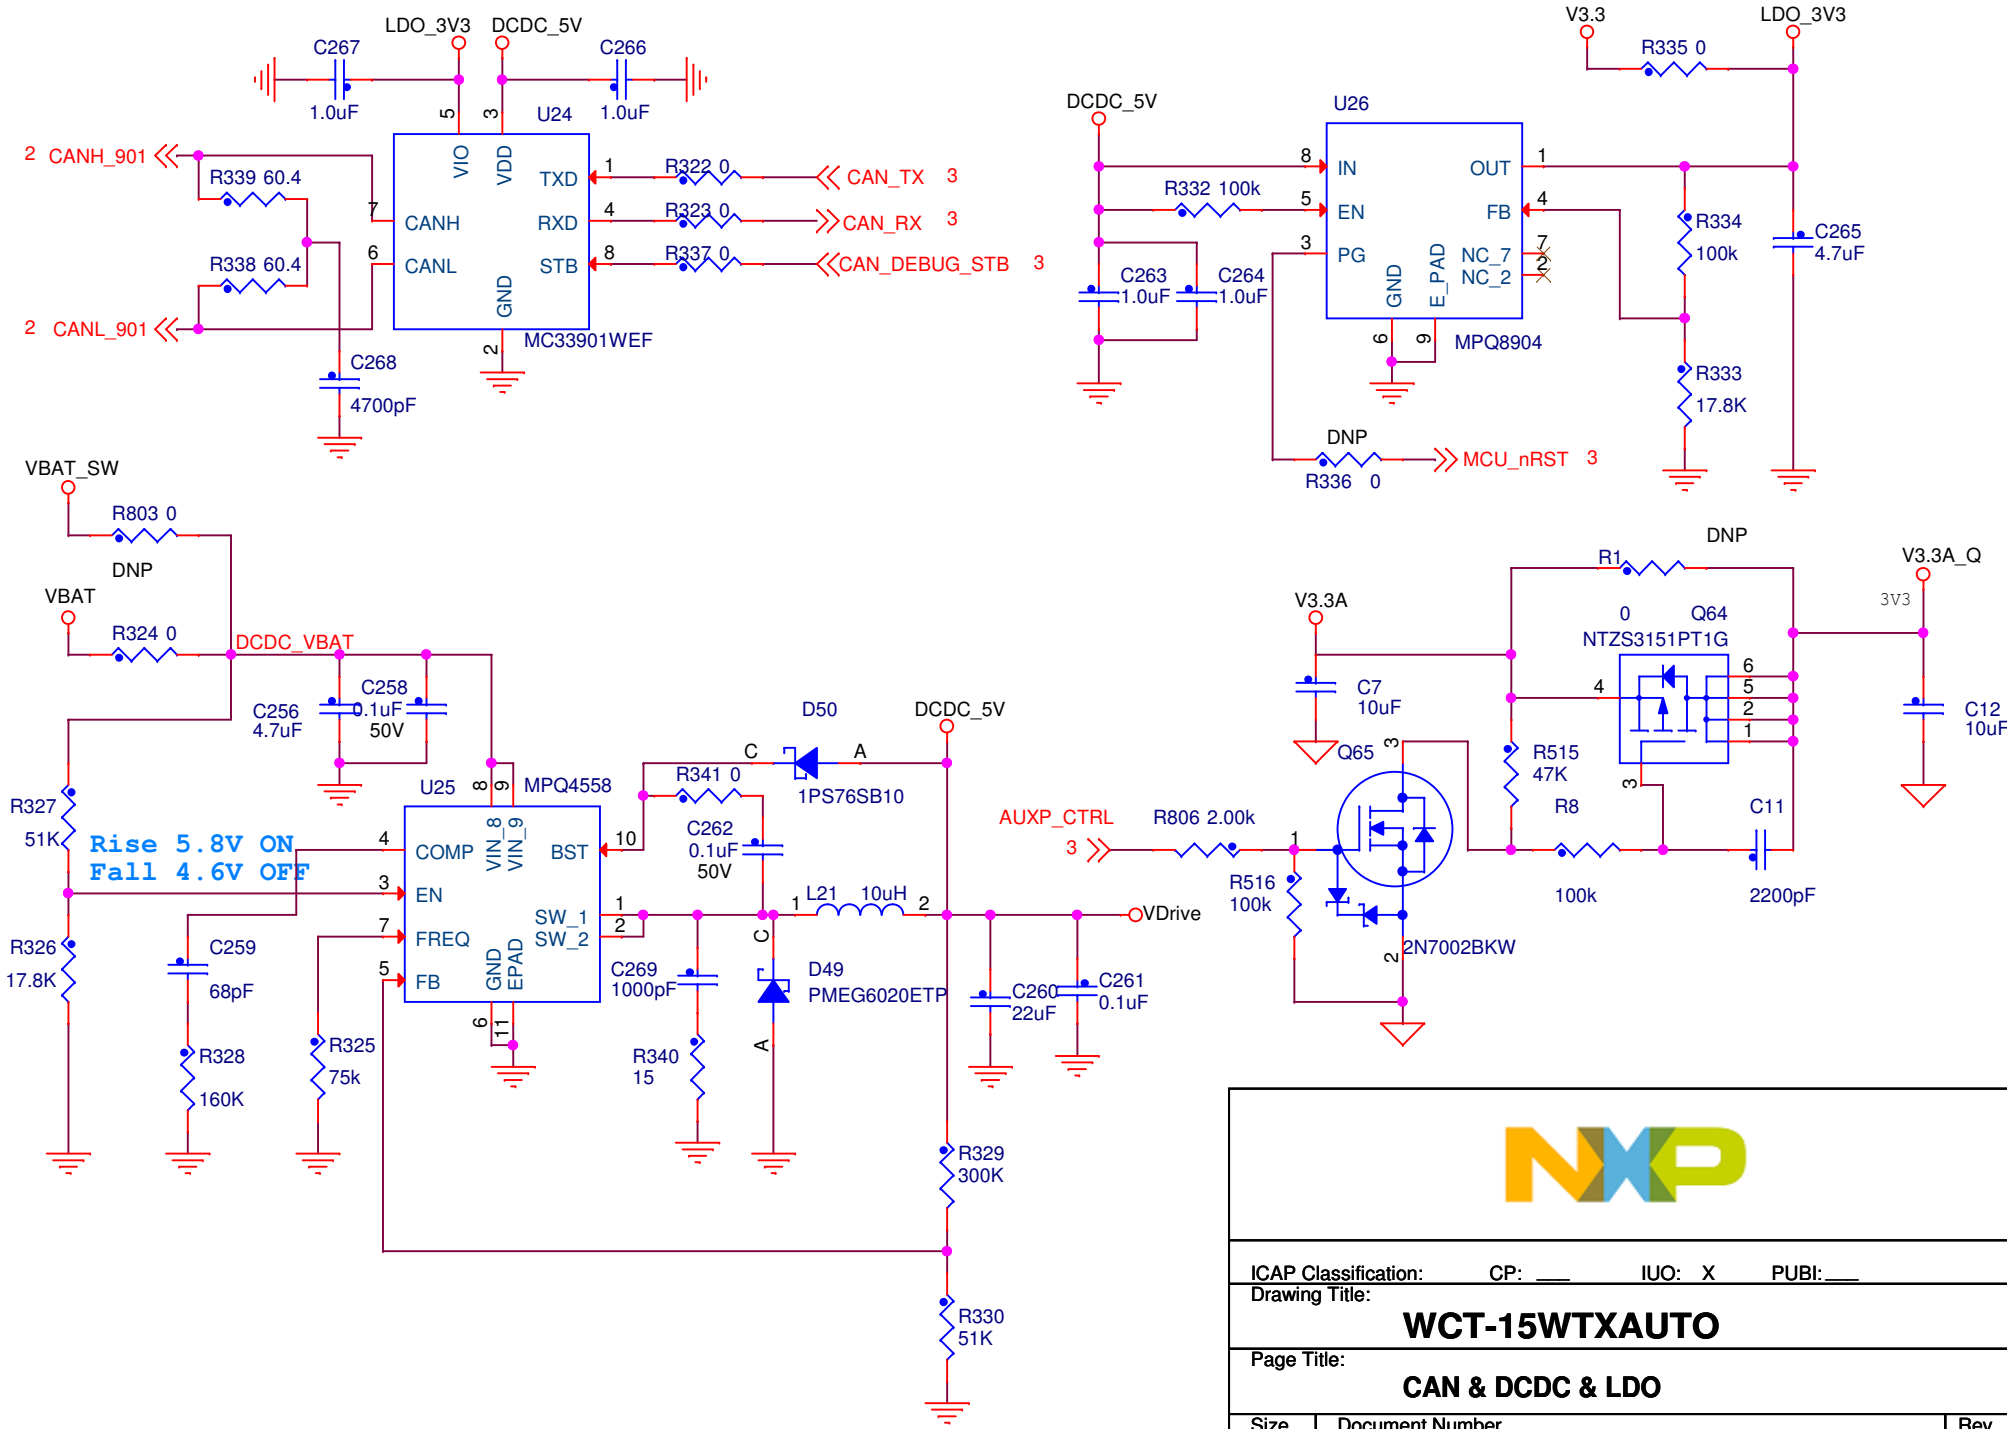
LDO_3V3 DCDC_5V
C267 C266
1.0uF 1.0uF
5 3 U24
VIO VDD
2 CANH_901
R339 60.4
TXD 1 R322 0 CAN_TX 3
7 CANH RXD 4 R323 0 CAN_RX 3
R338 60.4
6 CANL STB 8 R337 0 CAN_DEBUG_STB 3
2 CANL_901
GND
2 MC33901WEF
C268
4700pF

V3.3 LDO_3V3
R335 0
DCDC_5V U26
8 IN OUT 1
R332 100k
5 EN FB 4
R334 100k
C265 4.7uF
3 PG NC_7 7
NC_2 2
C263 1.0uF C264 1.0uF
GND E_PAD
6 9 MPQ8904
R333 17.8K
DNP
MCU_nRST 3
R336 0

VBAT_SW
R803 0
DNP
VBAT
R324 0
DCDC_VBAT
C256 4.7uF
C258 0.1uF 50V
R327 51K
U25 8 9 MPQ4558
Rise 5.8V ON
Fall 4.6V OFF
4 COMP VIN_8 VIN_9 BST 10
3 EN
7 FREQ SW_1 1
SW_2 2
5 FB GND EPAD
6 11
R326 17.8K
C259 68pF
R328 160K
R325 75k
R341 0
C D50 A
1PS76SB10
DCDC_5V
C262 0.1uF 50V
1 L21 10uH 2
C
D49 PMEG6020ETP
A
C269 1000pF
R340 15
C260 22uF
C261 0.1uF
VDrive
R329 300K
R330 51K

DNP
R1
V3.3A_Q
3V3
V3.3A
0 Q64
NTZS3151PT1G
6 5 2 1
4
C7 10uF
Q65 3
R515 47K
R8
3
C11
C12 10uF
AUXP_CTRL
3
R806 2.00k
1
R516 100k
100k 2200pF
2 2N7002BKW

ICAP Classification: CP: ___ IUO: X PUBI: ___
Drawing Title:
WCT-15WTXAUTO
Page Title:
CAN & DCDC & LDO
Size Document Number Rev